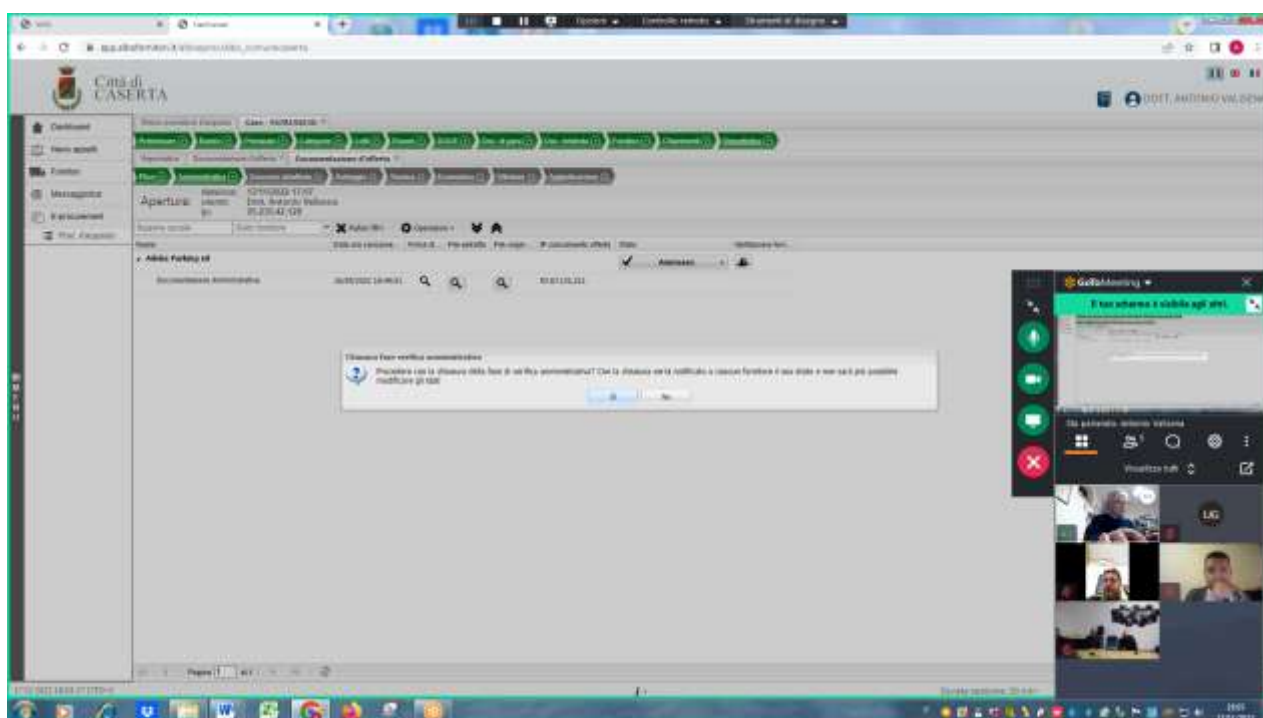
Città di CASERTA

DOTT. ANTONIO VALSENA

Dashboard

Nuovi appalti

Fornitori

Messaggistica

Il mio account

Apertura:

Atlantic Parking srl

Documentazione Amministrativa

Ammesso

Chiusura fase verifica amministrativa

Procedere con la chiusura della fase di verifica amministrativa? Con la chiusura verrà notificato a ciascun fornitore il suo stato e non sarà più possibile modificare gli stati

Si

No

GoToMeeting

Il tuo schermo è visibile agli altri.

Visualizza tutti

UG

Pagina 1 di 1